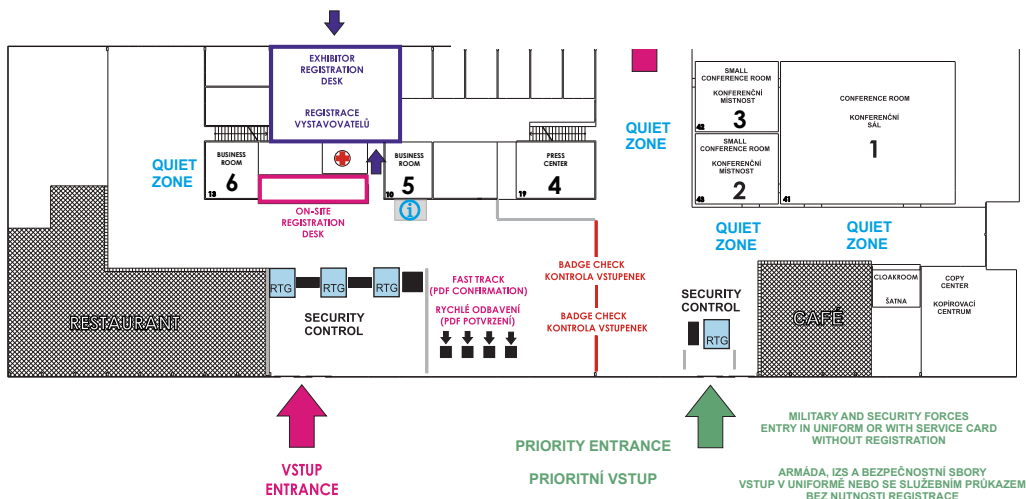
EXHIBITOR REGISTRATION DESK

REGISTRACE VYSTAVOVATELŮ

QUIET ZONE

BUSINESS ROOM
13 6

ON-SITE REGISTRATION DESK

BUSINESS ROOM
10 5

PRESS CENTER
19 4

QUIET ZONE

SMALL CONFERENCE ROOM
KONFERENČNÍ MÍSTNOST
42 3

SMALL CONFERENCE ROOM
KONFERENČNÍ MÍSTNOST
43 2

CONFERENCE ROOM
KONFERENČNÍ SÁL
41 1

QUIET ZONE

QUIET ZONE

RESTAURANT

RTG RTG RTG

SECURITY CONTROL

FAST TRACK (PDF CONFIRMATION)

RYCHLÉ ODBAVENÍ (PDF POTVRZENÍ)

BADGE CHECK
KONTROLA VSTUPENEK

BADGE CHECK
KONTROLA VSTUPENEK

SECURITY CONTROL

RTG

CAFÉ

CLOAKROOM

ŠATNA

COPY CENTER

KOPÍROVACÍ CENTRUM

VSTUP ENTRANCE

PRIORITY ENTRANCE

PRIORITNÍ VSTUP

MILITARY AND SECURITY FORCES ENTRY IN UNIFORM OR WITH SERVICE CARD WITHOUT REGISTRATION

ARMÁDA, IZS A BEZPEČNOSTNÍ SBORY VSTUP V UNIFORMĚ NEBO SE SLUŽEBNÍM PRŮKAZEM BEZ NUTNOSTI REGISTRACE